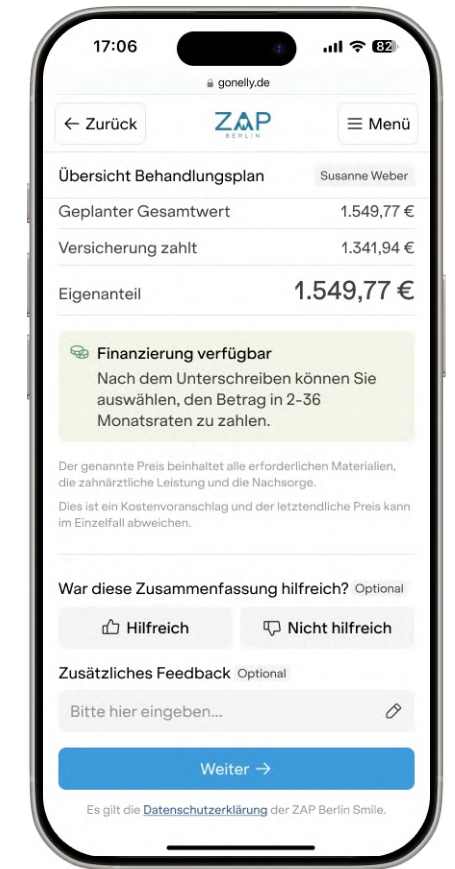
17:06
82
gonelly.de
← Zurück
ZAP
BERLIN
≡ Menü
Übersicht Behandlungsplan
Susanne Weber
Geplanter Gesamtwert
1.549,77 €
Versicherung zahlt
1.341,94 €
Eigenanteil
1.549,77 €
Finanzierung verfügbar
Nach dem Unterschreiben können Sie auswählen, den Betrag in 2-36 Monatsraten zu zahlen.

Der genannte Preis beinhaltet alle erforderlichen Materialien, die zahnärztliche Leistung und die Nachsorge.

Dies ist ein Kostenvoranschlag und der letztendliche Preis kann im Einzelfall abweichen.

War diese Zusammenfassung hilfreich? Optional
Hilfreich
Nicht hilfreich
Zusätzliches Feedback Optional
Bitte hier eingeben...
Weiter →
Es gilt die Datenschutzerklärung der ZAP Berlin Smile.